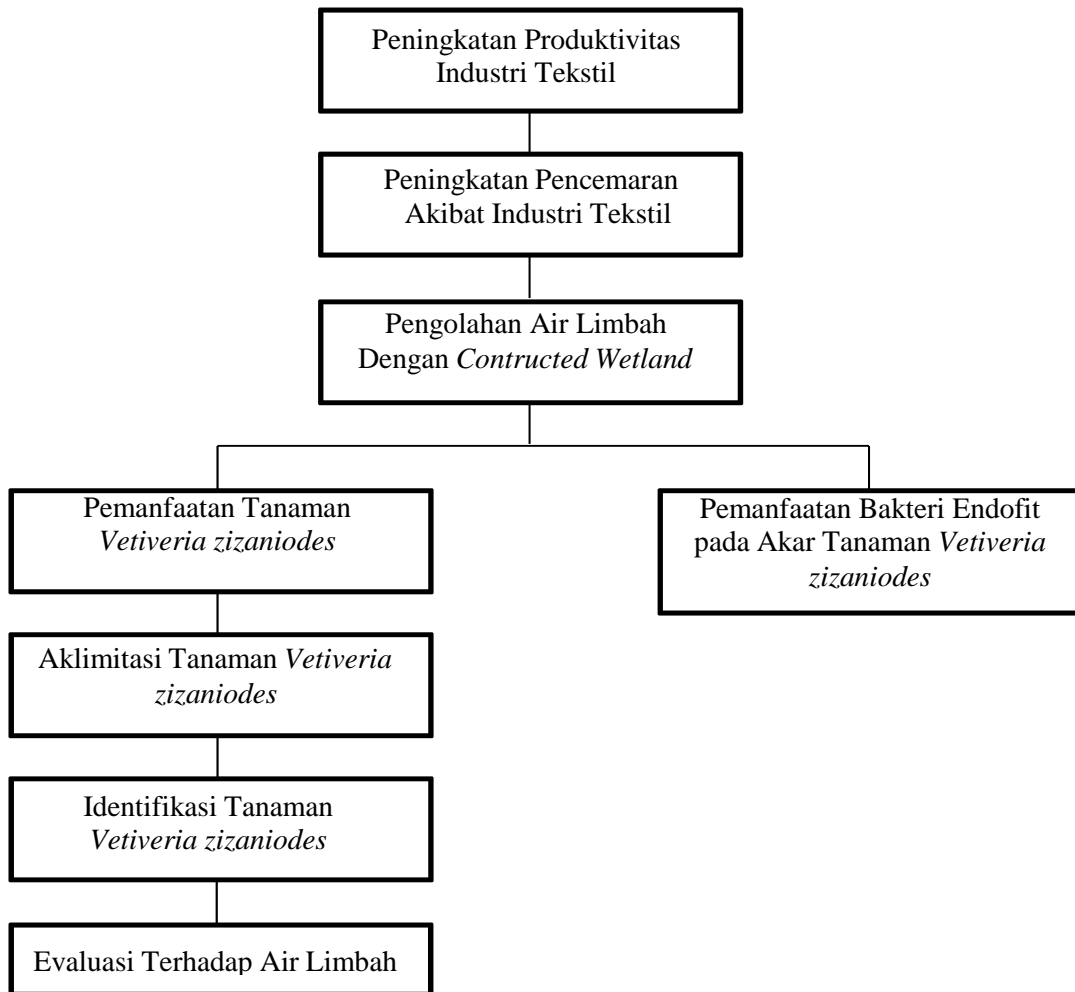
Peningkatan Produktivitas Industri Tekstil

Peningkatan Pencemaran Akibat Industri Tekstil

Pengolahan Air Limbah Dengan *Contructed Wetland*

Pemanfaatan Tanaman *Vetiveria zizaniodes*

Pemanfaatan Bakteri Endofit pada Akar Tanaman *Vetiveria zizaniodes*

Aklimitasi Tanaman *Vetiveria zizaniodes*

Identifikasi Tanaman *Vetiveria zizaniodes*

Evaluasi Terhadap Air Limbah